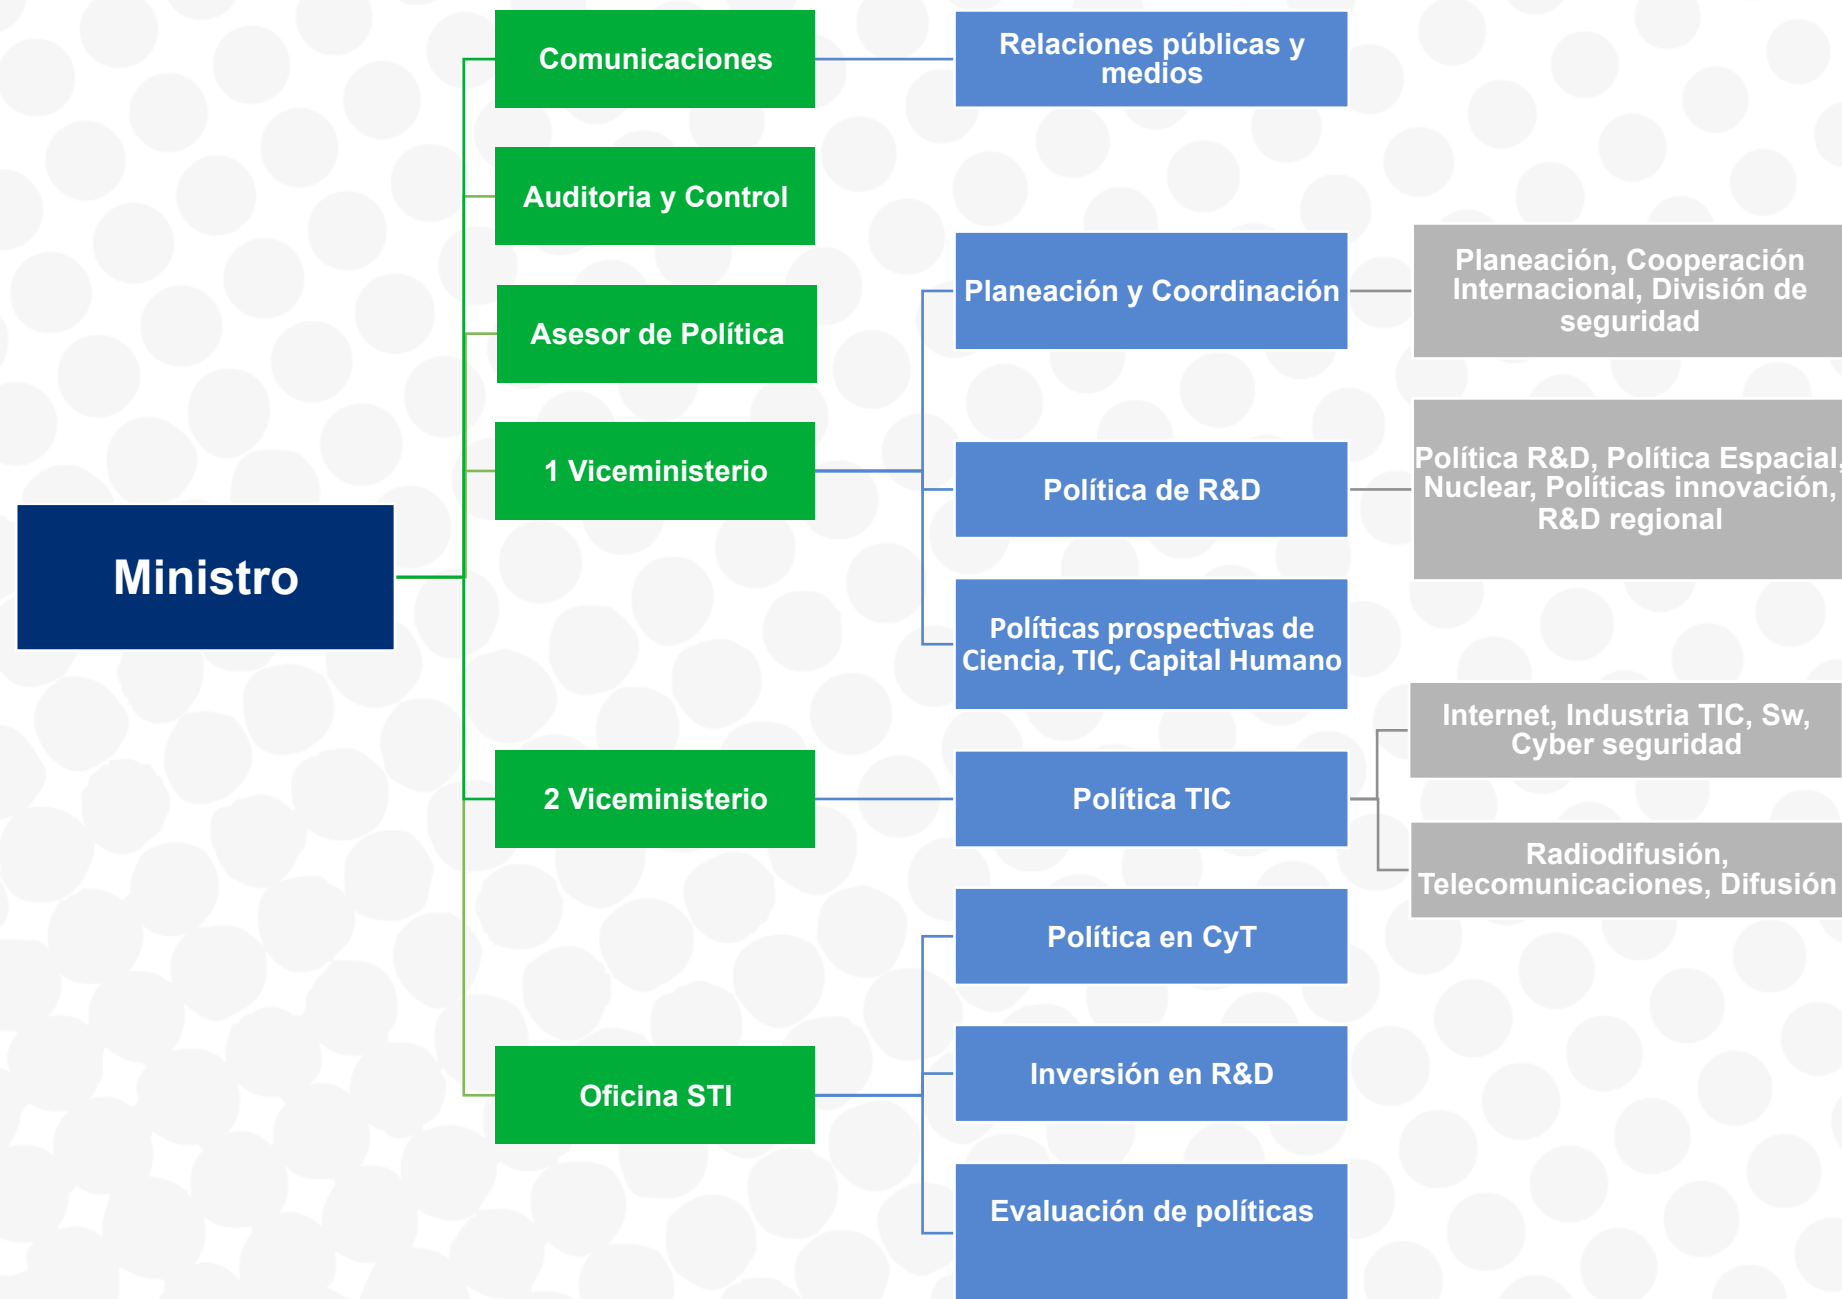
Ministro

Comunicaciones

Auditoria y Control

Asesor de Política

1 Viceministerio

2 Viceministerio

Oficina STI

Relaciones públicas y medios

Planeación y Coordinación

Política de R&D

Políticas prospectivas de Ciencia, TIC, Capital Humano

Política TIC

Política en CyT

Inversión en R&D

Evaluación de políticas

Planeación, Cooperación Internacional, División de seguridad

Política R&D, Política Espacial, Nuclear, Políticas innovación, R&D regional

Internet, Industria TIC, Sw, Cyber seguridad

Radiodifusión, Telecomunicaciones, Difusión